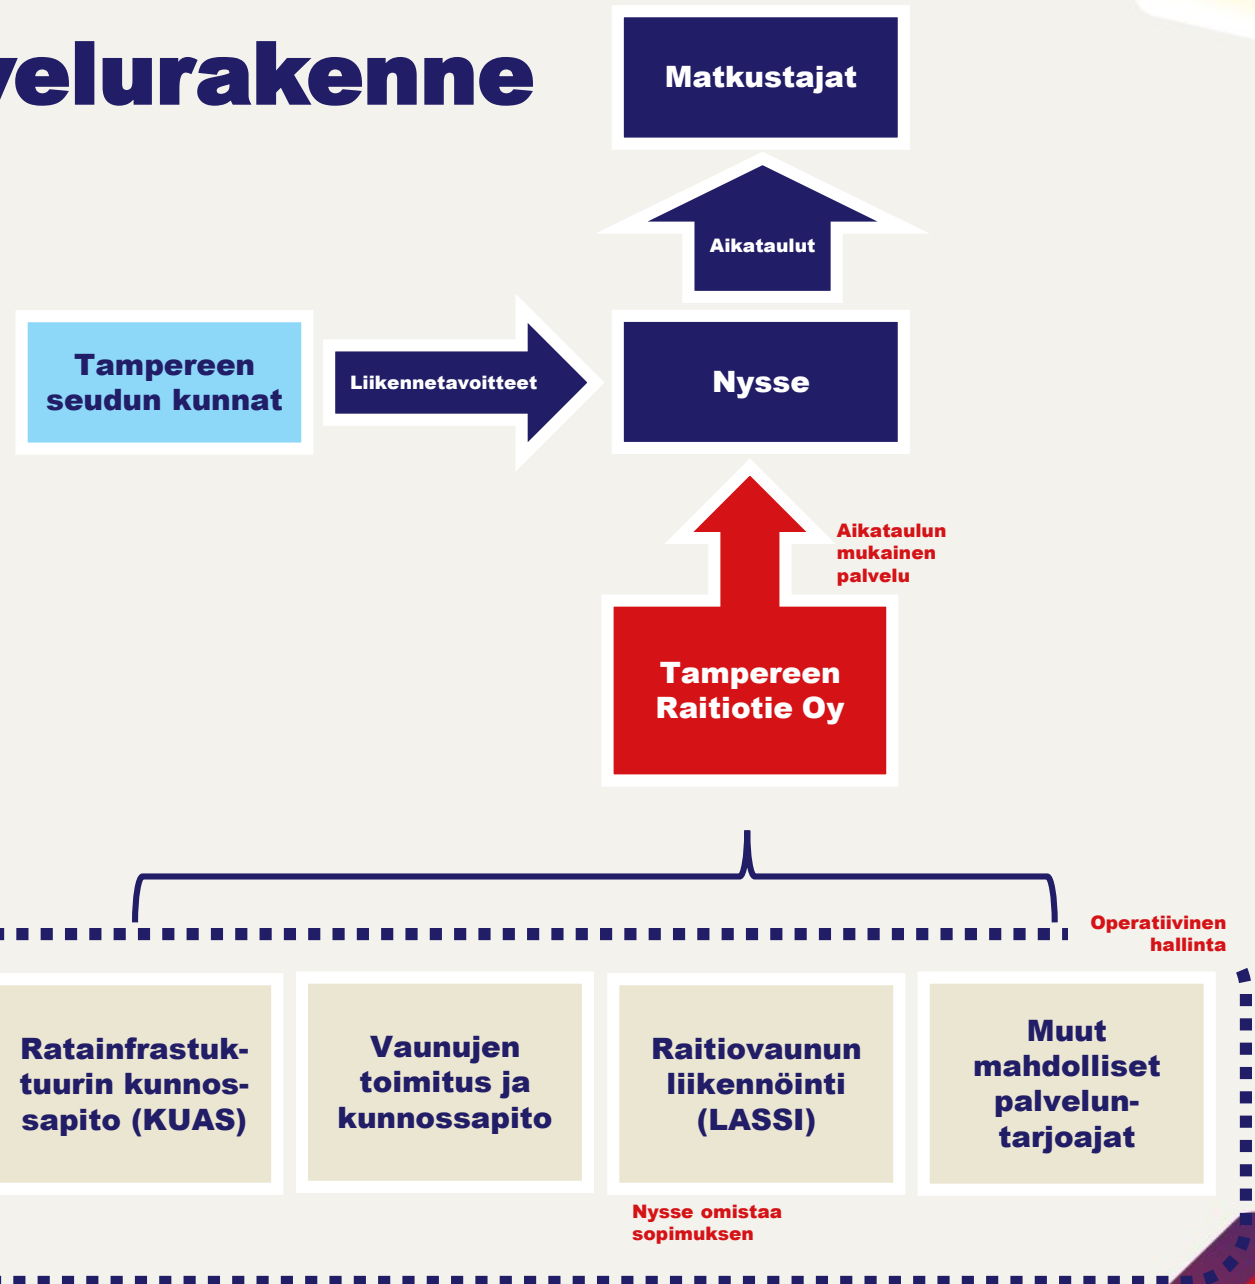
velurakenne

Matkustajat

Aikataulut

Tampereen seudun kunnat

Liikennetavoitteet

Nysse

Aikataulun mukainen palvelu

Tampereen Raitiotie Oy

Operatiivinen hallinta

Ratainfrastuktuurin kunnossapito (KUAS)

Vaunujen toimitus ja kunnossapito

Raitiovaunun liikennöinti (LASSI)

Muut mahdolliset palveluntarjoajat

Nysse omistaa sopimuksen